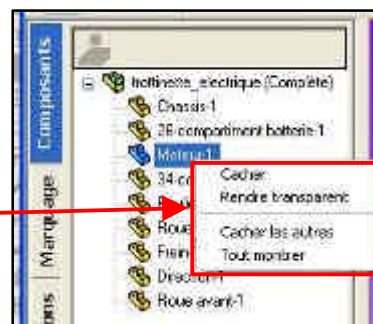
Composants
Marquage
ons

trottinette_electrique (Complète)
Chassis-1
26-compartiment batterie-1
Moteur-1
34-co
Roue
Frein
Direction-1
Roue avant-1

Cacher
Rendre transparent
Cacher les autres
Tout montrer